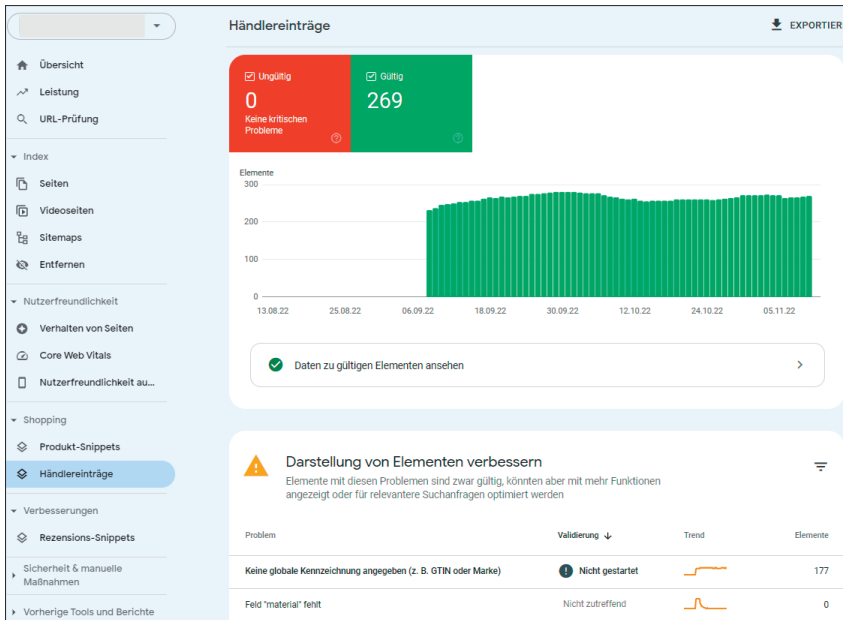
Übersicht
Leistung
URL-Prüfung
Index
Seiten
Videoseiten
Sitemaps
Entfernen
Nutzerfreundlichkeit
Verhalten von Seiten
Core Web Vitals
Nutzerfreundlichkeit au...
Shopping
Produkt-Snippets
Händlereinträge
Verbesserungen
Rezensions-Snippets
Sicherheit & manuelle Maßnahmen
Vorherige Tools und Berichte

Händlereinträge
EXPORTIER

Ungültig
0
Keine kritischen Probleme

Gültig
269

Elemente
300
200
100
0
13.08.22
25.08.22
06.09.22
18.09.22
30.09.22
12.10.22
24.10.22
05.11.22

Daten zu gültigen Elementen ansehen

Darstellung von Elementen verbessern
Elemente mit diesen Problemen sind zwar gültig, könnten aber mit mehr Funktionen angezeigt oder für relevantere Suchanfragen optimiert werden

| Problem | Validierung | Trend | Elemente |
|---|---|---|---|
| Keine globale Kennzeichnung angegeben (z. B. GTIN oder Marke) | Nicht gestartet | | 177 |
| Feld "material" fehlt | Nicht zutreffend | | 0 |